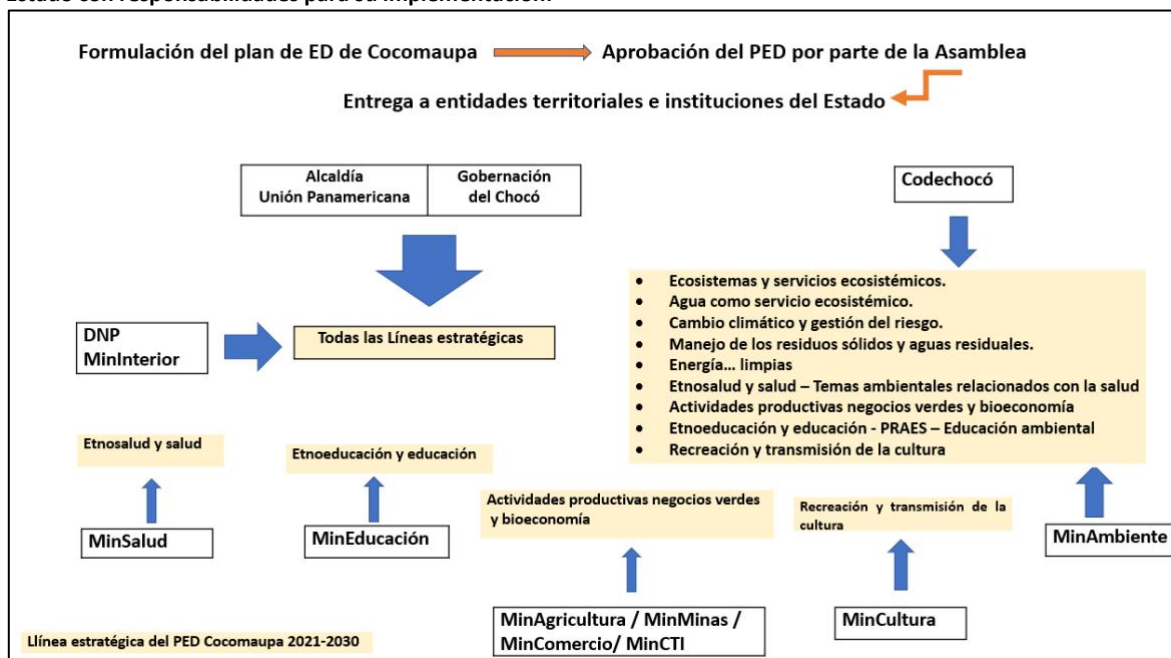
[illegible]

Formulación del plan de ED de Cocomaupa

Aprobación del PED por parte de la Asamblea

Entrega a entidades territoriales e instituciones del Estado

| Alcaldía Unión Panamericana | Gobernación del Chocó |
|---|---|

Codechocó

- Ecosistemas y servicios ecosistémicos.
- Agua como servicio ecosistémico.
- Cambio climático y gestión del riesgo.
- Manejo de los residuos sólidos y aguas residuales.
- Energía… limpias
- Etnosalud y salud – Temas ambientales relacionados con la salud
- Actividades productivas negocios verdes y bioeconomía
- Etnoeducación y educación - PRAES – Educación ambiental
- Recreación y transmisión de la cultura

DNP
MinInterior

Todas las Líneas estratégicas

Etnosalud y salud

Etnoeducación y educación

Actividades productivas negocios verdes y bioeconomía

Recreación y transmisión de la cultura

MinSalud

MinEducación

MinAmbiente

MinAgricultura / MinMinas / MinComercio/ MinCTI

MinCultura

Llínea estratégica del PED Cocomaupa 2021-2030